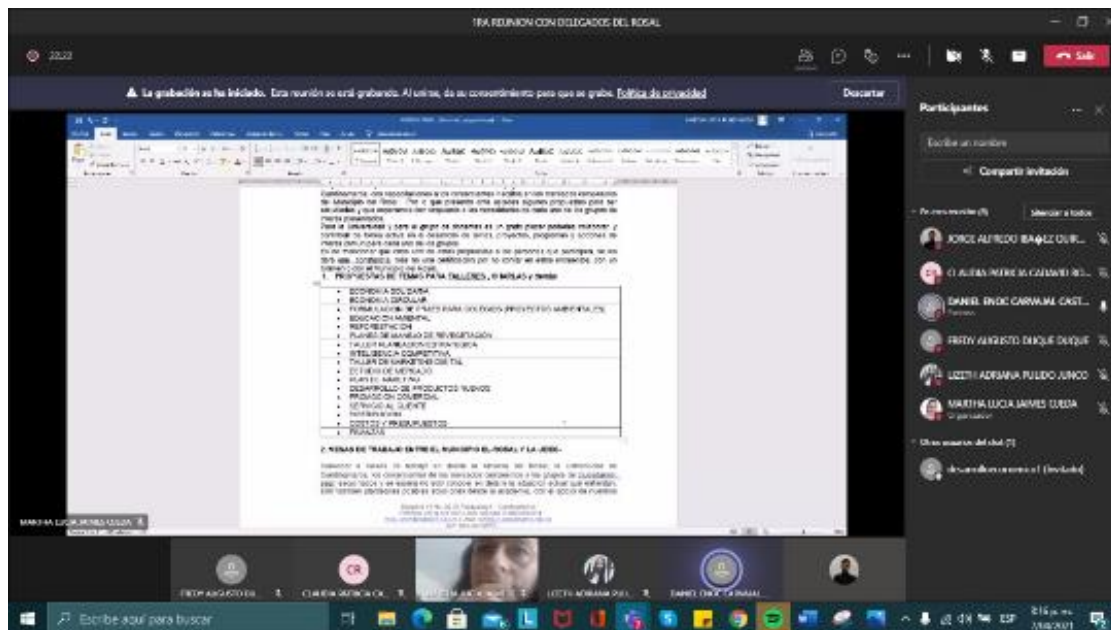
1RA REUNION CON DELEGADOS DEL ROSAL

22:22

Salir

La grabación se ha iniciado. Esta reunión se está grabando. Al unirse, da su consentimiento para que se grabe. Política de privacidad

Descartar

Participantes

Escribe un nombre

Compartir invitación

En esta reunión (6)

Silenciar a todos

JORGE ALFREDO IBAÑEZ GUER...

CLAUDIA PATRICIA CAICEDO RO...

DANIEL ENOC CARVAJAL CAST...

FREDY AUGUSTO DUQUE DUQUE

LIZETH ADRIANA PULIDO JUNCO

MARTHA LUCIA JAIMES CUEVA
Organizador

Otros usuarios del chat (1)

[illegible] (Invitado)

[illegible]

1. PROPUESTAS DE TEMAS PARA TALLERES, CHARLAS y demás

- ECONOMIA SOLIDARIA
- ECONOMIA CIRCULAR
- FORMULACION DE PROYECTOS (PROYECTOS AMBIENTALES)
- EDUCACION AMBIENTAL
- REFORESTACION
- PLANES DE MANEJO DE REFORESTACION
- TALLER PLANEACION ESTRATEGICA
- INTELIGENCIA COMPETITIVA
- TALLER DE MARKETING DIGITAL
- ESTUDIO DE MERCADO
- PLAN DE MARKETING
- DESARROLLO DE PRODUCTOS NUEVOS
- PROMOCION COMERCIAL
- SERVICIO AL CLIENTE
- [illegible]
- COSTOS Y PRESUPUESTOS
- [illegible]

2. MESAS DE TRABAJO ENTRE EL MUNICIPIO EL ROSAL Y LA UDEC

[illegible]

MARTHA LUCIA JAIMES CUEVA

FREDY AUGUSTO DU...

CLAUDIA PATRICIA CA...

CR

LIZETH ADRIANA PUL...

DANIEL ENOC CARVAJAL

Escribe aquí para buscar

ESP

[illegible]